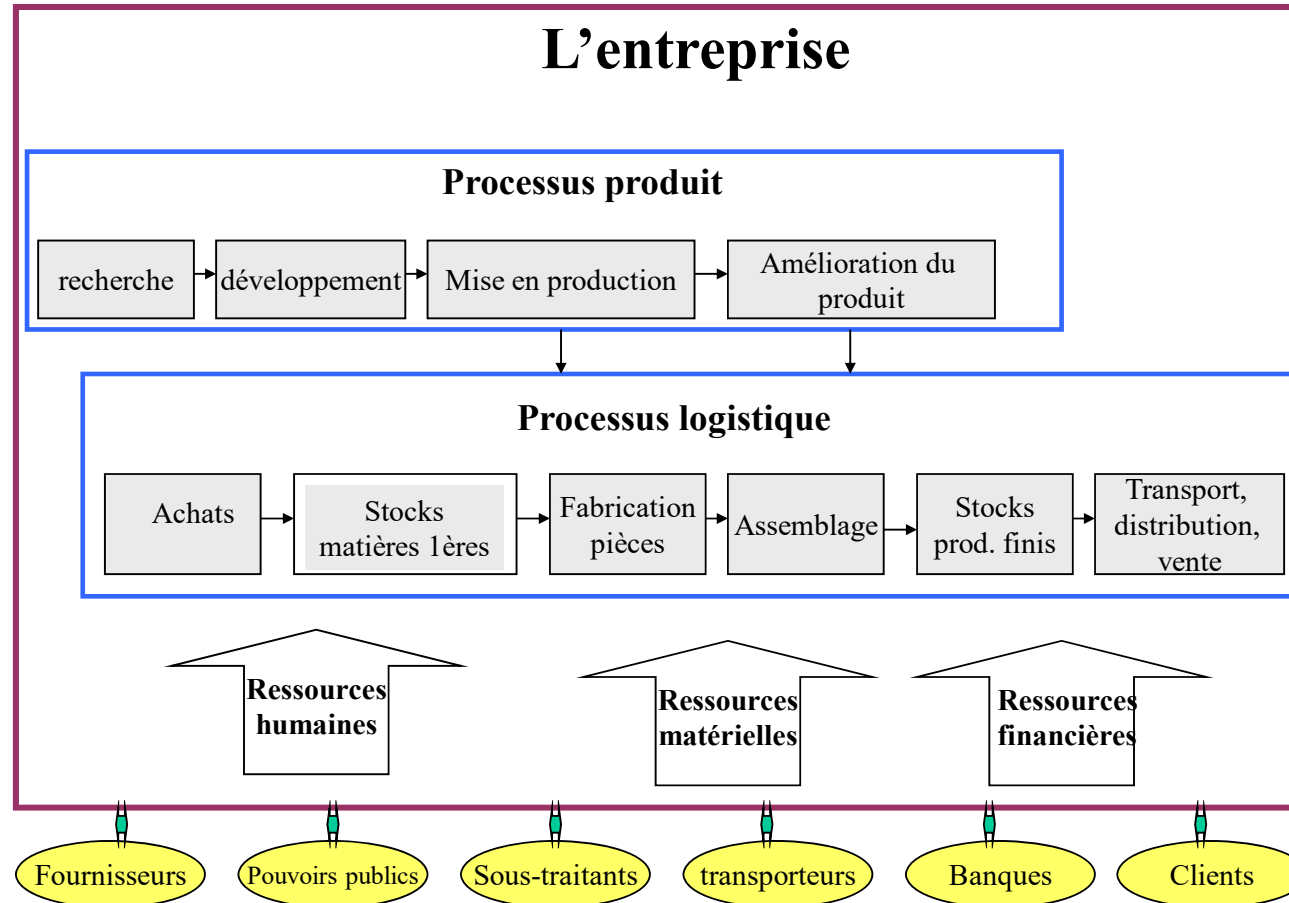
L’entreprise

Processus produit

recherche

développement

Mise en production

Amélioration du produit

Processus logistique

Achats

Stocks matières 1ères

Fabrication pièces

Assemblage

Stocks prod. finis

Transport, distribution, vente

Ressources humaines

Ressources matérielles

Ressources financières

Fournisseurs

Pouvoirs publics

Sous-traitants

transporteurs

Banques

Clients